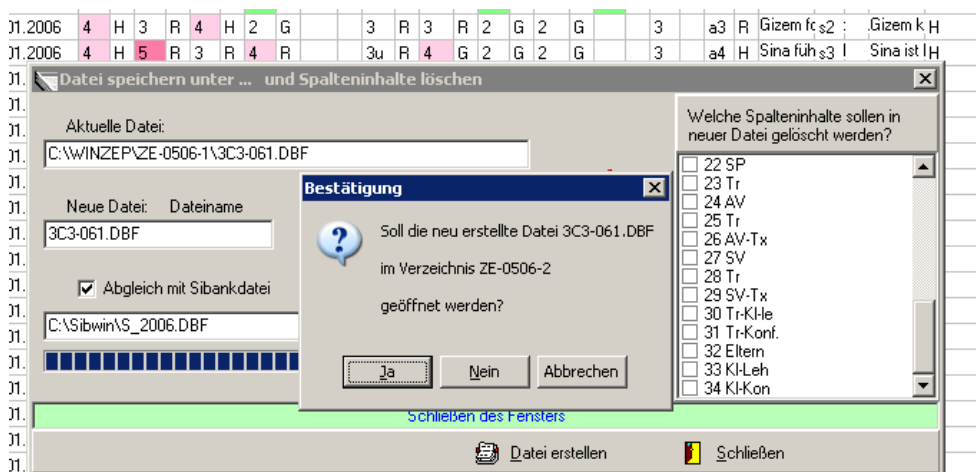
| )1.2006 | 4 | H | 3 | R | 4 | H | 2 | G | 3 | R | 3 | R | 2 | G | 2 | G | 3 | a3 | R | Gizem fc s2 | Gizem k | H |
|---|---|---|---|---|---|---|---|---|---|---|---|---|---|---|---|---|---|---|---|---|---|---|
| )1.2006 | 4 | H | 5 | R | 3 | R | 4 | R | 3u | R | 4 | G | 2 | G | 2 | G | 3 | a4 | H | Sina füh s3 | Sina ist | H |

Datei speichern unter ... und Spalteninhalte löschen

Aktuelle Datei:
C:\WINZEP\ZE-0506-1\3C3-061.DBF

Neue Datei: Dateiname
3C3-061.DBF

Abgleich mit Sibankdatei
C:\Sibwin\S_2006.DBF

Welche Spalteninhalte sollen in neuer Datei gelöscht werden?
22 SP
23 Tr
24 AV
25 Tr
26 AV-Tx
27 SV
28 Tr
29 SV-Tx
30 Tr-Kl-le
31 Tr-Konf.
32 Eltern
33 Kl-Leh
34 Kl-Kon

Bestätigung
Soll die neu erstellte Datei 3C3-061.DBF
im Verzeichnis ZE-0506-2
geöffnet werden?
Ja
Nein
Abbrechen

Schließen des Fensters

Datei erstellen
Schließen